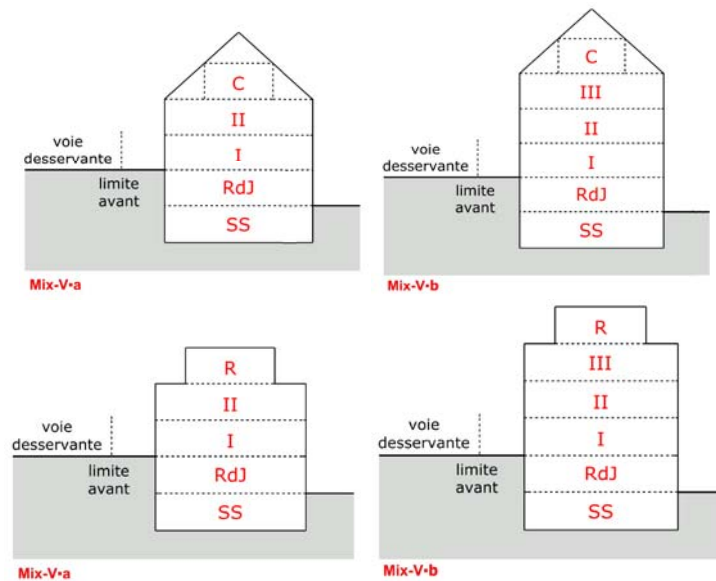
C
II
I
voie desservante
limite avant
RdJ
SS
Mix-V•a

C
III
II
I
voie desservante
limite avant
RdJ
SS
Mix-V•b

R
II
I
voie desservante
limite avant
RdJ
SS
Mix-V•a

R
III
II
I
voie desservante
limite avant
RdJ
SS
Mix-V•b